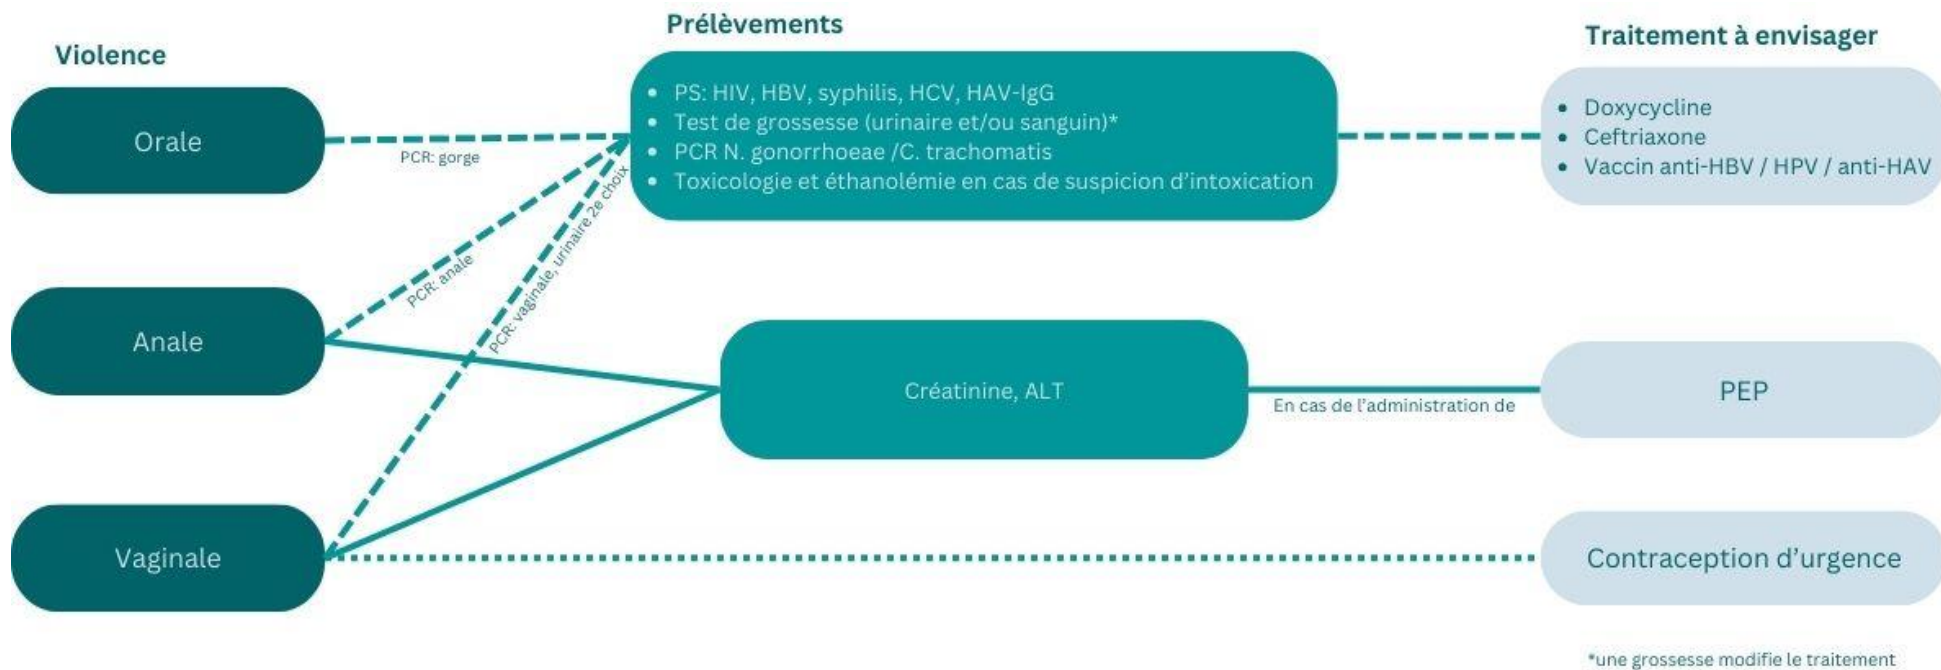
Violence

Orale

Anale

Vaginale

PCR: gorge

PCR: anale

PCR: vaginale, urinaire 2e choix

Prélèvements

- PS: HIV, HBV, syphilis, HCV, HAV-IgG
- Test de grossesse (urinaire et/ou sanguin)*
- PCR N. gonorrhoeae /C. trachomatis
- Toxicologie et éthanolémie en cas de suspicion d'intoxication

Créatinine, ALT

En cas de l'administration de

Traitement à envisager

- Doxycycline
- Ceftriaxone
- Vaccin anti-HBV / HPV / anti-HAV

PEP

Contraception d'urgence

*une grossesse modifie le traitement